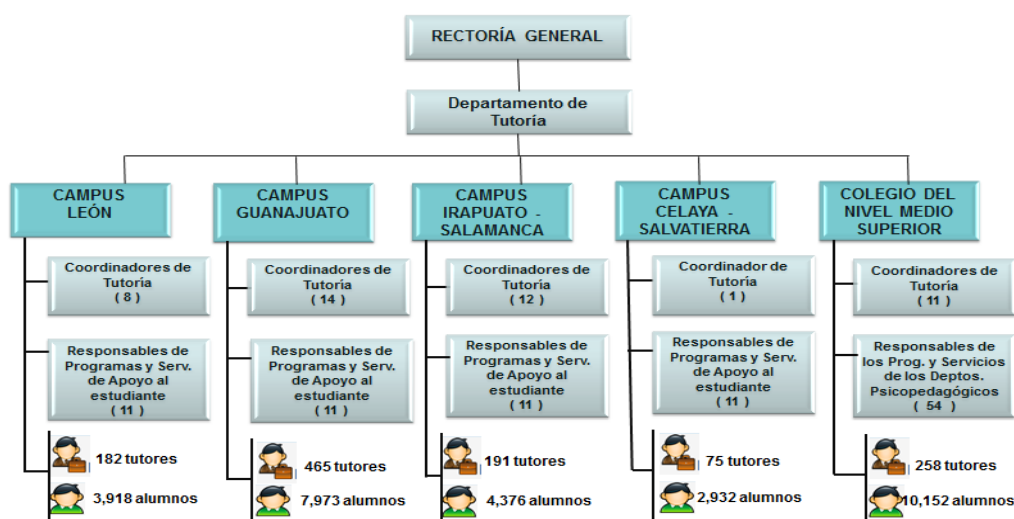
RECTORÍA GENERAL

Departamento de Tutoría

CAMPUS LEÓN

Coordinadores de Tutoría ( 8 )

Responsables de Programas y Serv. de Apoyo al estudiante ( 11 )

182 tutores

3,918 alumnos

CAMPUS GUANAJUATO

Coordinadores de Tutoría ( 14 )

Responsables de Programas y Serv. de Apoyo al estudiante ( 11 )

465 tutores

7,973 alumnos

CAMPUS IRAPUATO - SALAMANCA

Coordinadores de Tutoría ( 12 )

Responsables de Programas y Serv. de Apoyo al estudiante ( 11 )

191 tutores

4,376 alumnos

CAMPUS CELAYA - SALVATIERRA

Coordinador de Tutoría ( 1 )

Responsables de Programas y Serv. de Apoyo al estudiante ( 11 )

75 tutores

2,932 alumnos

COLEGIO DEL NIVEL MEDIO SUPERIOR

Coordinadores de Tutoría ( 11 )

Responsables de los Prog. y Servicios de los Deptos. Psicopedagógicos ( 54 )

258 tutores

10,152 alumnos